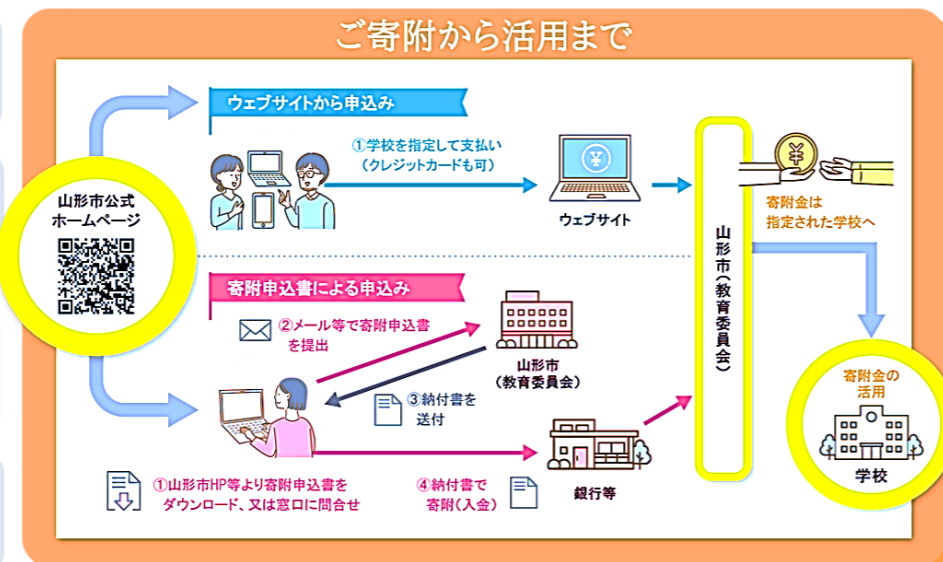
ご寄附から活用まで

山形市公式
ホームページ

ウェブサイトから申込み

①学校を指定して支払い
（クレジットカードも可）

ウェブサイト

寄附申込書による申込み

②メール等で寄附申込書を提出

山形市
（教育委員会）

③納付書を送付

①山形市HP等より寄附申込書をダウンロード、又は窓口に問合せ

④納付書で寄附（入金）

銀行等

山形市（教育委員会）

寄附金は
指定された学校へ

寄附金の
活用

学校